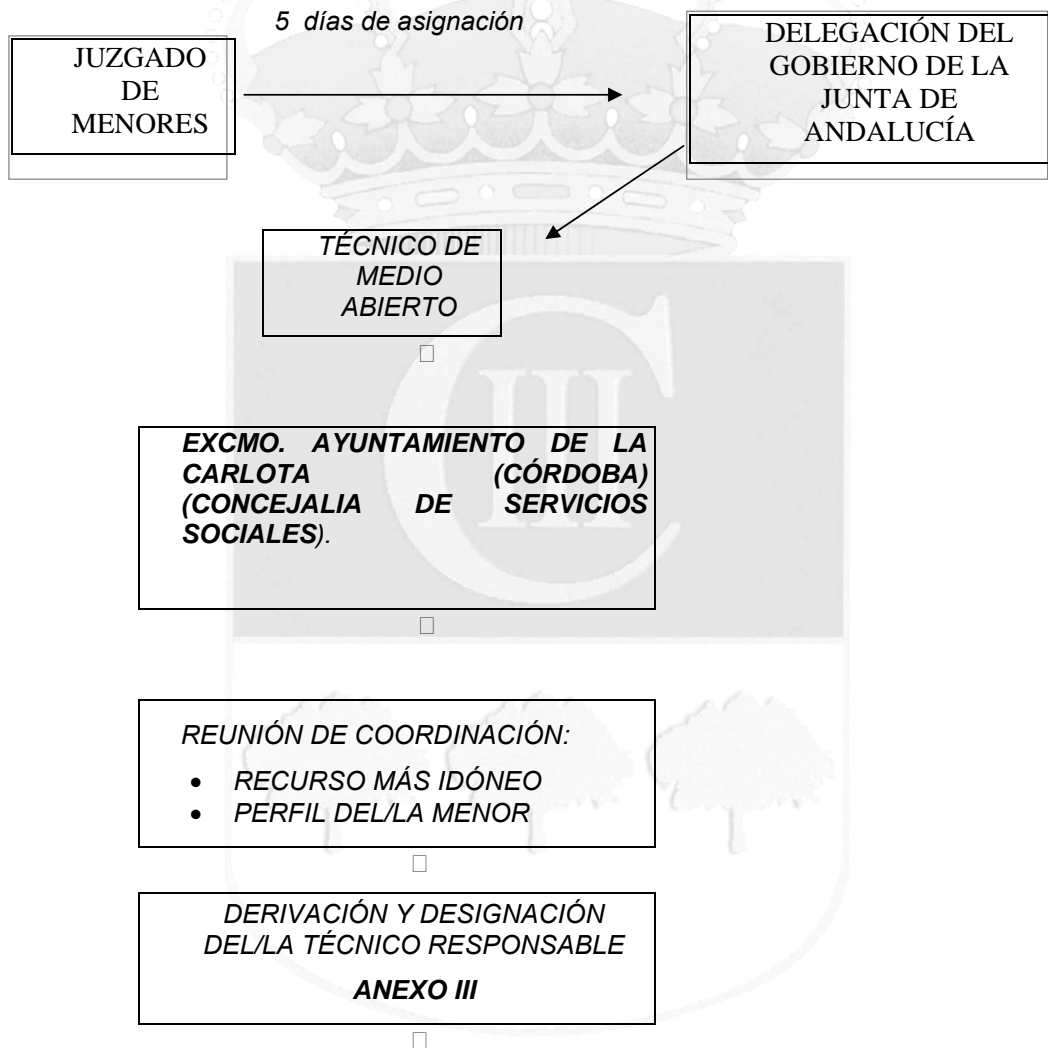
5 días de asignación

JUZGADO DE MENORES

DELEGACIÓN DEL GOBIERNO DE LA JUNTA DE ANDALUCÍA

TÉCNICO DE MEDIO ABIERTO

EXCMO. AYUNTAMIENTO DE LA CARLOTA (CÓRDOBA) (CONCEJALIA DE SERVICIOS SOCIALES).

REUNIÓN DE COORDINACIÓN:

- RECURSO MÁS IDÓNEO
- PERFIL DEL/LA MENOR

DERIVACIÓN Y DESIGNACIÓN DEL/LA TÉCNICO RESPONSABLE

ANEXO III